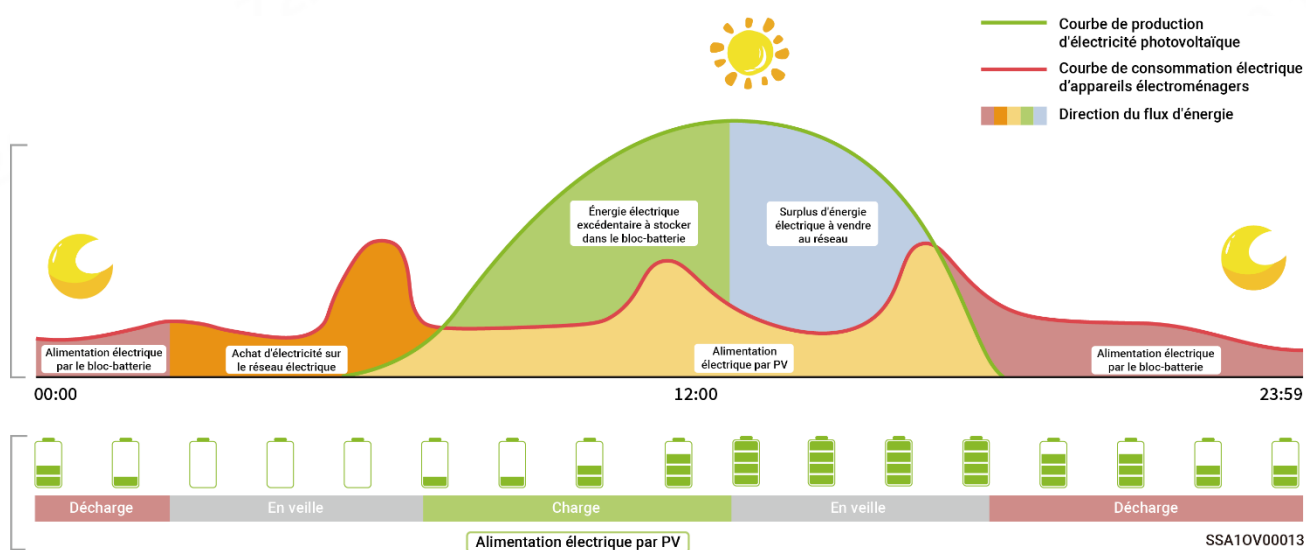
Courbe de production d'électricité photovoltaïque

Courbe de consommation électrique d'appareils électroménagers

Direction du flux d'énergie

Énergie électrique excédentaire à stocker dans le bloc-batterie

Surplus d'énergie électrique à vendre au réseau

Alimentation électrique par le bloc-batterie

Achat d'électricité sur le réseau électrique

Alimentation électrique par PV

Alimentation électrique par le bloc-batterie

00:00

12:00

23:59

Décharge

En veille

Charge

En veille

Décharge

Alimentation électrique par PV

SSA1OV00013